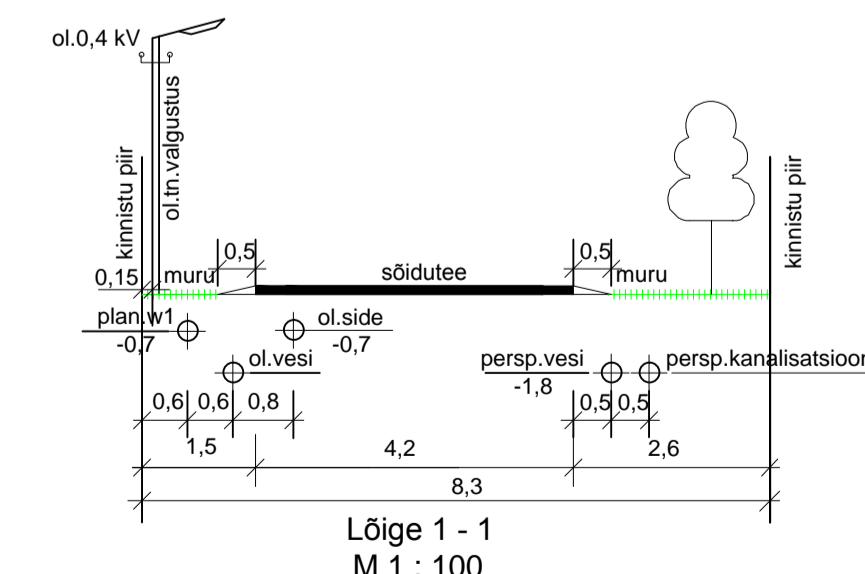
ol.0,4 kV

ol.tn.valgustus

kinnistu piir

kinnistu piir

0,5

0,5

0,15

muru

sõidutee

muru

plan.w1
-0,7

ol.side
-0,7

ol.vesi

persp.vesi
-1,8

persp.kanalisatsioon

0,6

0,6

0,8

0,5

0,5

1,5

4,2

2,6

8,3

Lõige 1 - 1
M 1 : 100